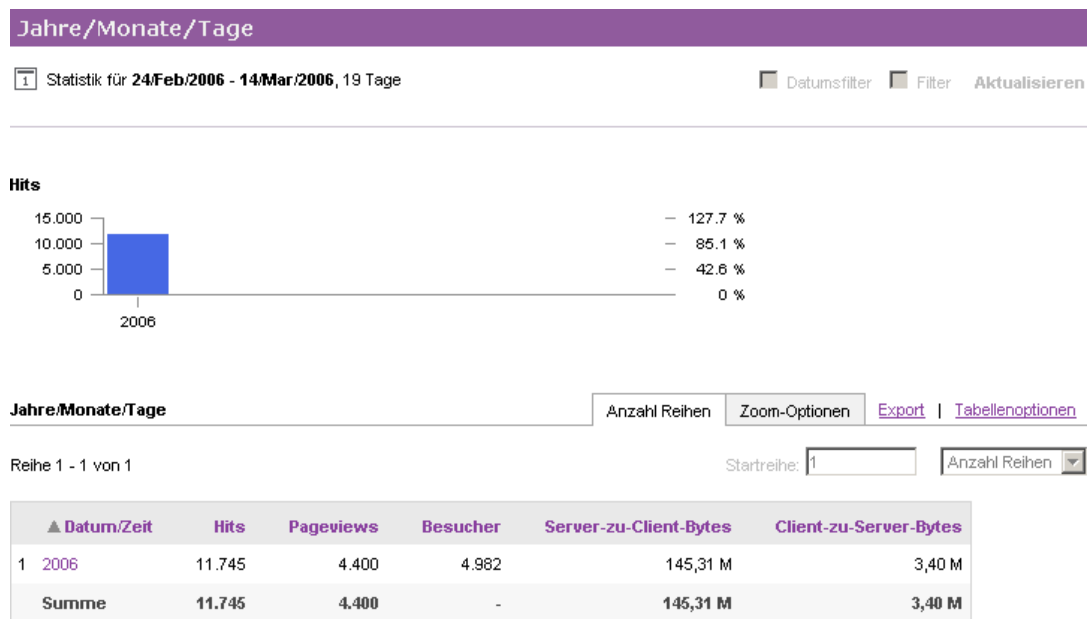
Jahre/Monate/Tage

1 Statistik für **24/Feb/2006 - 14/Mar/2006**, 19 Tage

Datumsfilter Filter **Aktualisieren**

**Hits**

15.000
10.000
5.000
0

2006

127.7 %
85.1 %
42.6 %
0 %

**Jahre/Monate/Tage**

Anzahl Reihen | Zoom-Optionen | Export | Tabellenoptionen

Reihe 1 - 1 von 1

Startreihe: 1

Anzahl Reihen

| | ▲Datum/Zeit | Hits | Pageviews | Besucher | Server-zu-Client-Bytes | Client-zu-Server-Bytes |
|---|---|---|---|---|---|---|
| 1 | 2006 | 11.745 | 4.400 | 4.982 | 145,31 M | 3,40 M |
| | **Summe** | **11.745** | **4.400** | - | **145,31 M** | **3,40 M** |